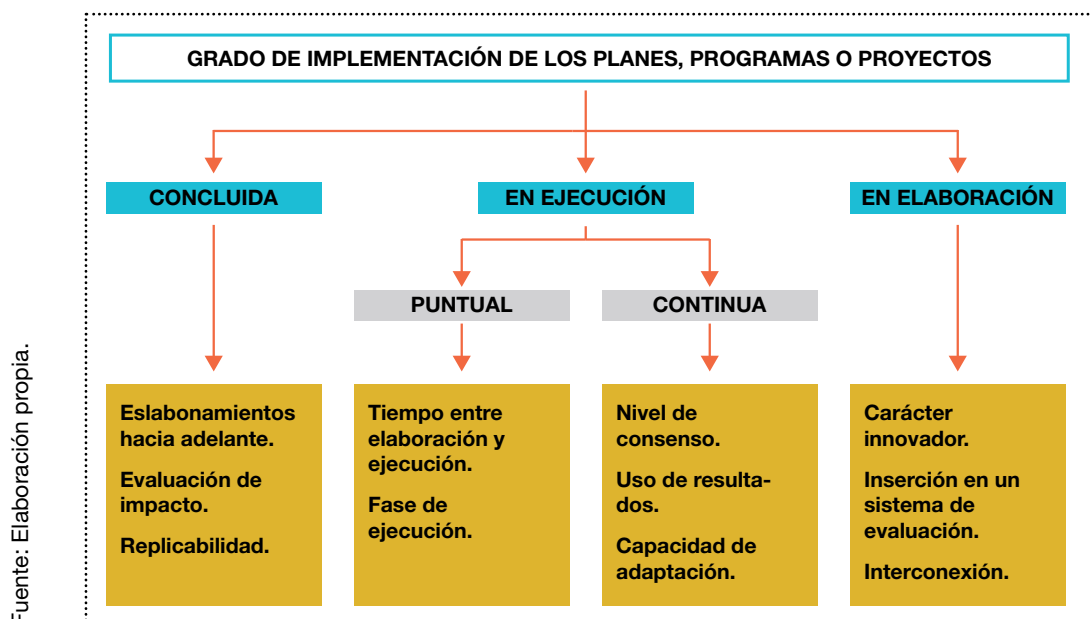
GRADO DE IMPLEMENTACIÓN DE LOS PLANES, PROGRAMAS O PROYECTOS

CONCLUIDA

EN EJECUCIÓN

EN ELABORACIÓN

PUNTUAL

CONTINUA

Eslabonamientos hacia adelante.

Evaluación de impacto.

Replicabilidad.

Tiempo entre elaboración y ejecución.

Fase de ejecución.

Nivel de consenso.

Uso de resultados.

Capacidad de adaptación.

Carácter innovador.

Inserción en un sistema de evaluación.

Interconexión.

Fuente: Elaboración propia.